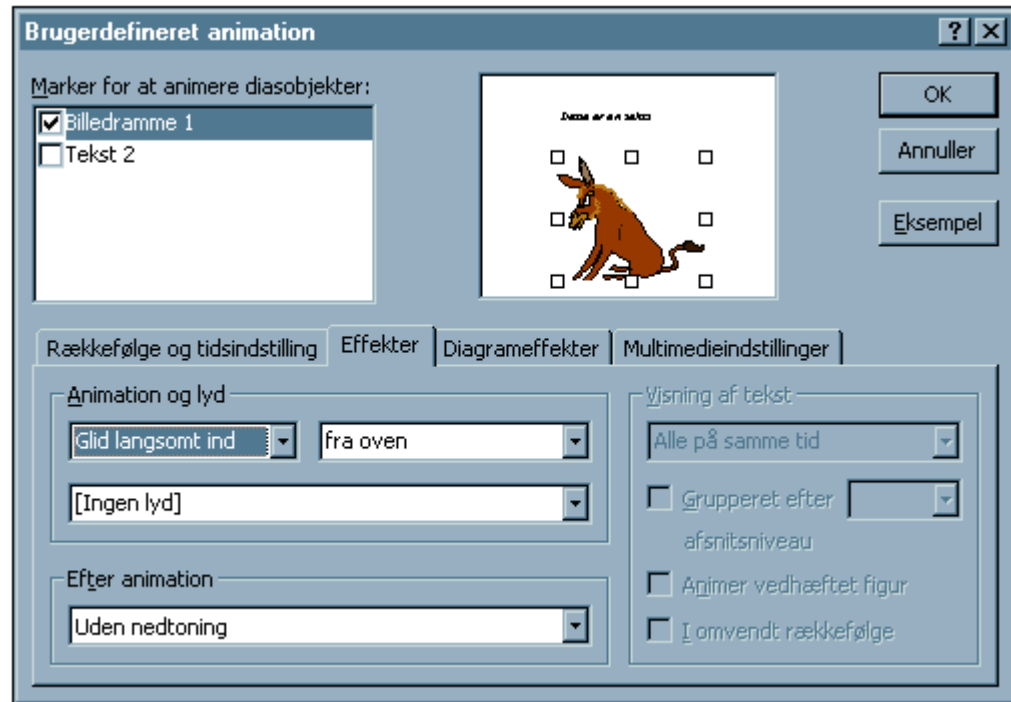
Brugerdefineret animation

? X

Marker for at animere diasobjekter:

Billedramme 1

Tekst 2

Dette er en tekst

OK

Annuller

Eksempel

Rækkefølge og tidsindstilling | Effekter | Diagrameffekter | Multimedieindstillinger

Animation og lyd

Glid langsomt ind

fra oven

[Ingen lyd]

Efter animation

Uden nedtoning

Visning af tekst

Alle på samme tid

Grupperet efter afsnitsniveau

Animer vedhæftet figur

I omvendt rækkefølge